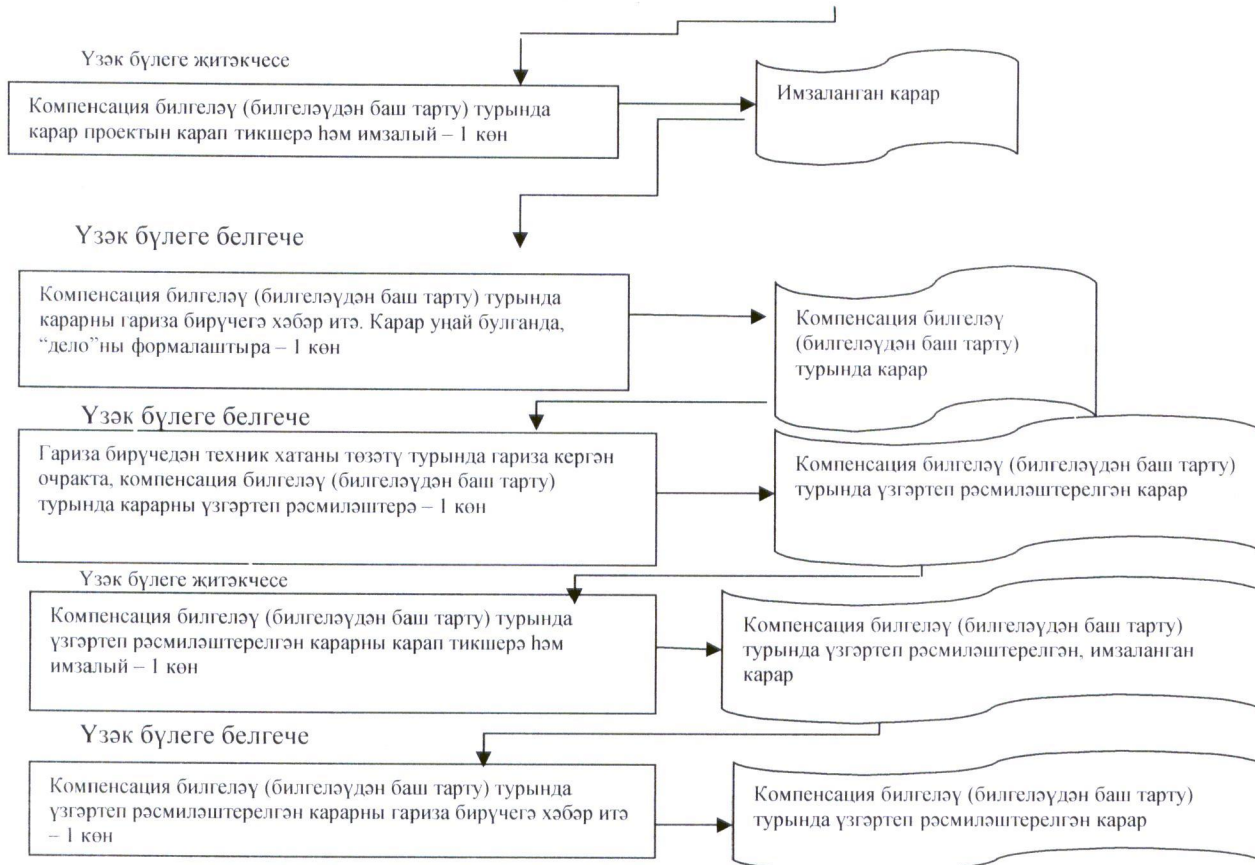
Үзәк бүлеге җитәкчесе

Компенсация билгеләү (билгеләүдән баш тарту) турында карар проектын карап тикшерә һәм имзалый – 1 көн

Имзаланган карар

Үзәк бүлеге белгече

Компенсация билгеләү (билгеләүдән баш тарту) турында карарны гариза бирүчегә хәбәр итә. Карар уңай булганда, "дело"ны формалаштыра – 1 көн

Компенсация билгеләү (билгеләүдән баш тарту) турында карар

Үзәк бүлеге белгече

Гариза бирүчедән техник хатаны төзәтү турында гариза кергән очракта, компенсация билгеләү (билгеләүдән баш тарту) турында карарны үзгәртеп рәсмиләштерә – 1 көн

Компенсация билгеләү (билгеләүдән баш тарту) турында үзгәртеп рәсмиләштерелгән карар

Үзәк бүлеге җитәкчесе

Компенсация билгеләү (билгеләүдән баш тарту) турында үзгәртеп рәсмиләштерелгән карарны карап тикшерә һәм имзалый – 1 көн

Компенсация билгеләү (билгеләүдән баш тарту) турында үзгәртеп рәсмиләштерелгән, имзаланган карар

Үзәк бүлеге белгече

Компенсация билгеләү (билгеләүдән баш тарту) турында үзгәртеп рәсмиләштерелгән карарны гариза бирүчегә хәбәр итә – 1 көн

Компенсация билгеләү (билгеләүдән баш тарту) турында үзгәртеп рәсмиләштерелгән карар